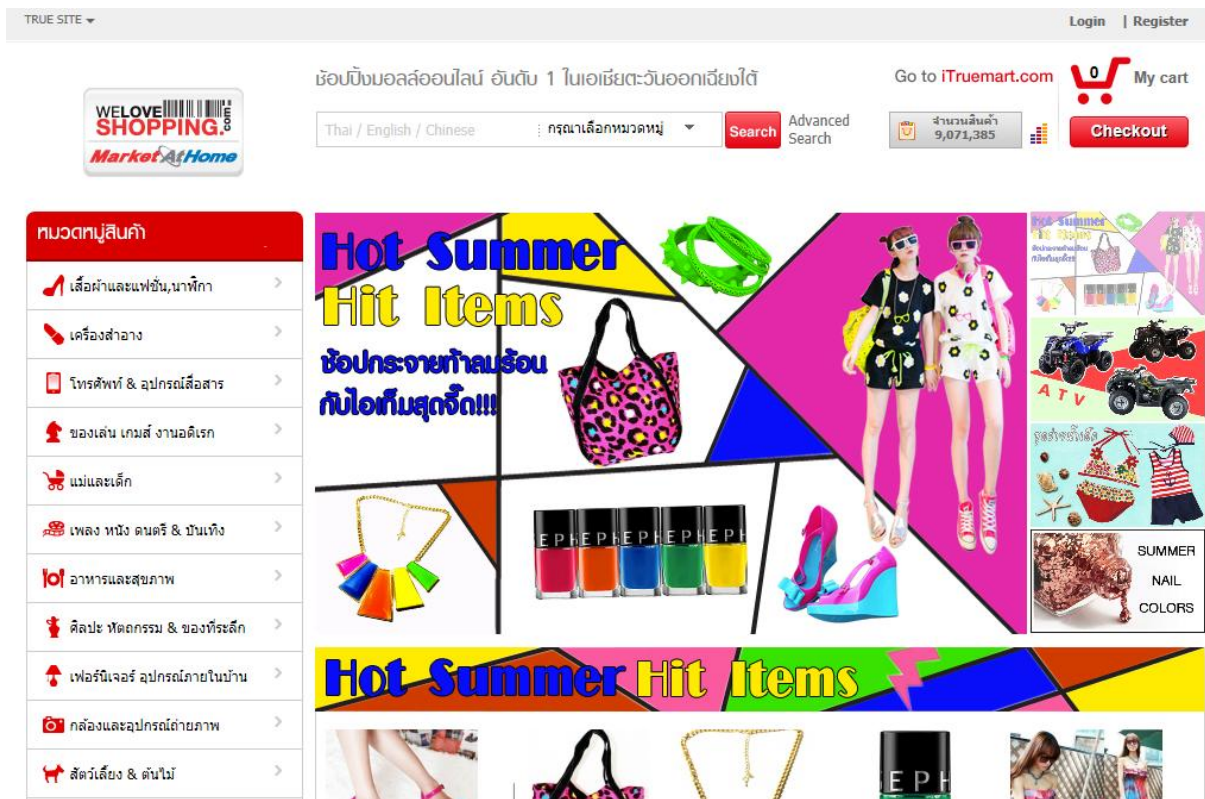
TRUE SITE

Login | Register

WELOVE SHOPPING.com
MarketAtHome

ช้อปปิ้งมอลล์ออนไลน์ อันดับ 1 ในเอเชียตะวันออกเฉียงใต้

Thai / English / Chinese
กรุณาเลือกหมวดหมู่
Search
Advanced Search

Go to iTruemart.com

จำนวนสินค้า 9,071,385

0
My cart
Checkout

หมวดหมู่สินค้า
เสื้อผ้าและแฟชั่น,นาฬิกา
เครื่องสำอาง
โทรศัพท์ & อุปกรณ์สื่อสาร
ของเล่น เกมส์ งานอดิเรก
แม่และเด็ก
เพลง หนัง ดนตรี & บันเทิง
อาหารและสุขภาพ
ศิลปะ หัตถกรรม & ของที่ระลึก
เฟอร์นิเจอร์ อุปกรณ์ภายในบ้าน
กล้องและอุปกรณ์ถ่ายภาพ
สัตว์เลี้ยง & ต้นไม้

Hot Summer Hit Items
ช้อปกระจายท้าลมร้อน กับไอเท็มสุดจี๊ด!!!

EPH EPH EPH EPH EPH

Hot Summer Hit Items

ATV

ชุดว่ายน้ำเด็ก

SUMMER
NAIL
COLORS

Hot Summer Hit Items

EPH